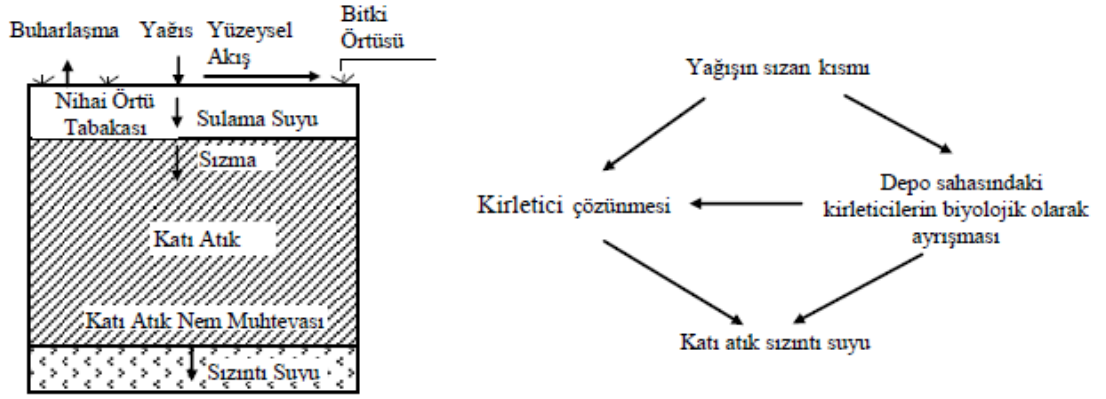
Buharlaşma Yağış Yüzeysel Akış Bitki Örtüsü

Nihai Örtü Tabakası

Sulama Suyu

Sızma

Katı Atık

Katı Atık Nem Muhtevası

Sızıntı Suyu

Yağışın sızan kısmı

Kirletici çözünmesi

Depo sahasındaki kirleticilerin biyolojik olarak ayrışması

Katı atık sızıntı suyu